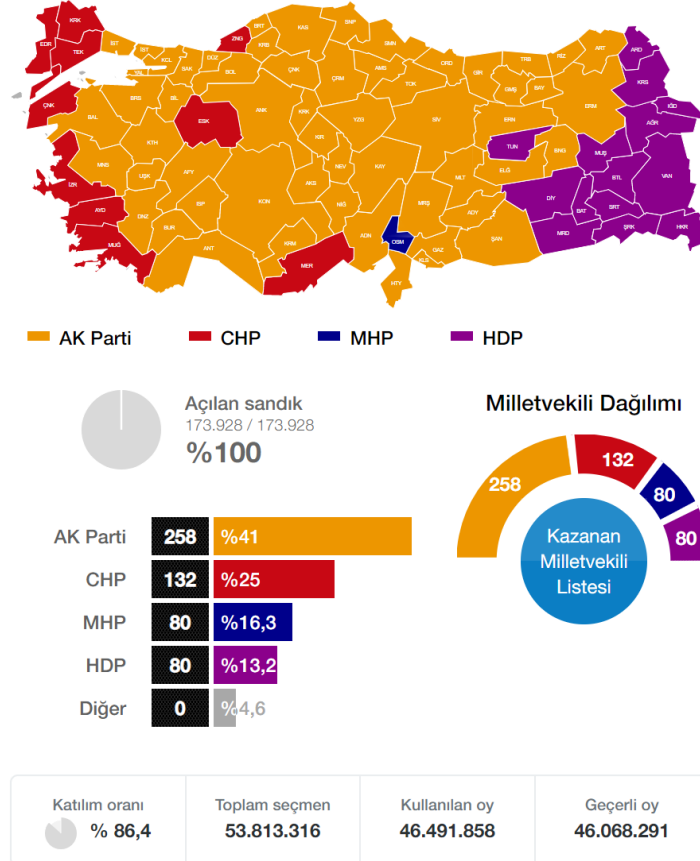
KRK EDR TEK İST ZNG BRT KAS SNP SMN ART ARD KOC SAK DUZ BOL KRB ÇNK ÇNK ORD GİR TRB RİZ BAY GÜM KRS ERZ IĞD BAL BİL ESK ANK KRK AMS TOK SİV ERN AĞR MNS KTH ÇRM YZG TUN BNG MUŞ VAN İZM UŞK AFY KIR KAY MLT ELZ BTL AYD DNZ ISP KON AKS NEV NİĞ ADY DİY BAT SRT ŞRK HKR MUĞ BUR ANT KRM MER ADN OSM GAZ ŞAN MRD KLS HTY

AK Parti CHP MHP HDP

Açılan sandık
173.928 / 173.928
%100

Milletvekili Dağılımı

258 132 80 80

Kazanan Milletvekili Listesi

| AK Parti | 258 | %41 |
|---|---|---|
| CHP | 132 | %25 |
| MHP | 80 | %16,3 |
| HDP | 80 | %13,2 |
| Diğer | 0 | %4,6 |

Katılım oranı % 86,4
Toplam seçmen 53.813.316
Kullanılan oy 46.491.858
Geçerli oy 46.068.291